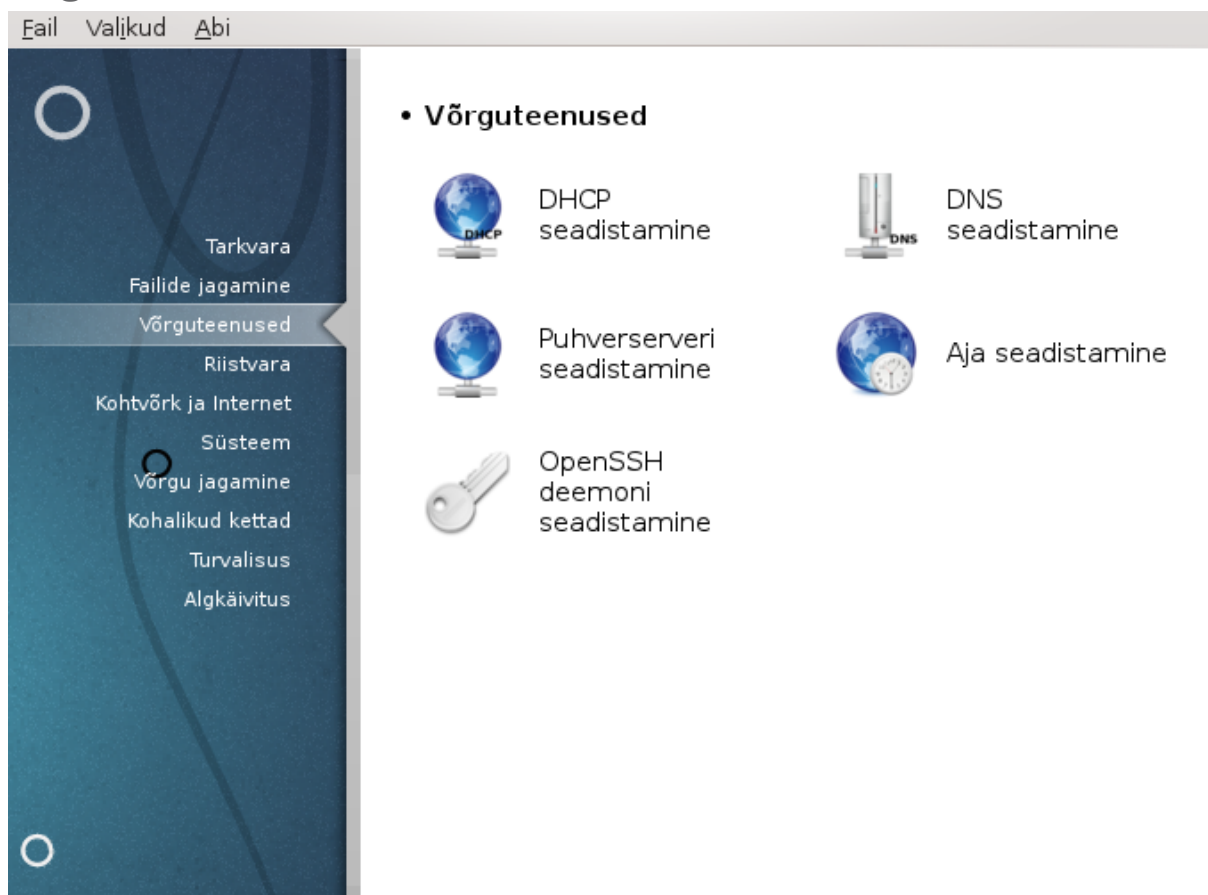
Fail Valikud Abi

Tarkvara
Failide jagamine
Võrguteenused
Riistvara
Kohtvõrk ja Internet
Süsteem
Võrgu jagamine
Kohalikud kettad
Turvalisus
Algkäivitus

• Võrguteenused

DHCP
DHCP seadistamine

DNS
DNS seadistamine

Puhverserveri seadistamine

Aja seadistamine

OpenSSH deemoni seadistamine